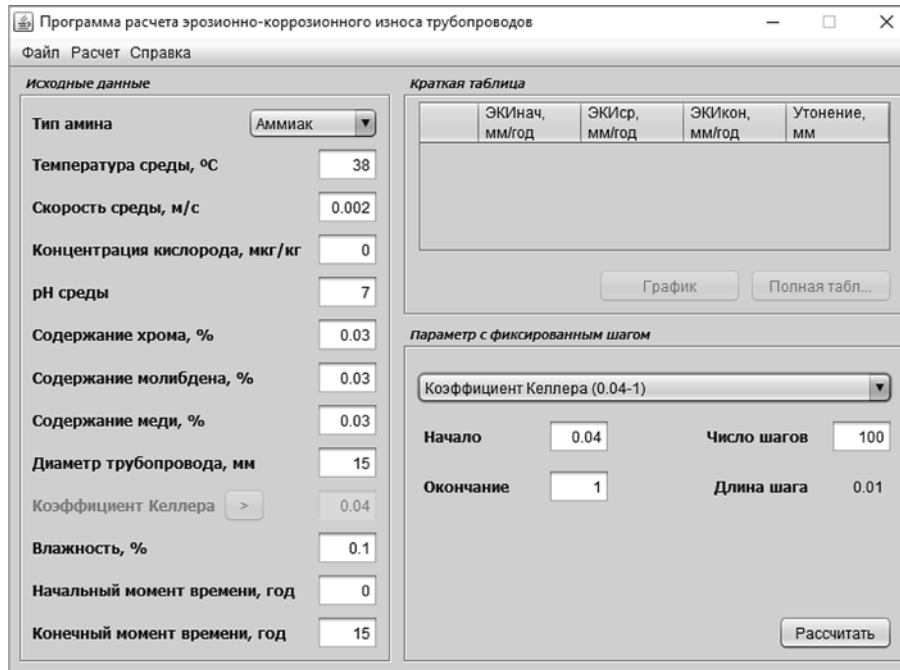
Программа расчета эрозионно-коррозионного износа трубопроводов

Файл Расчет Справка

Исходные данные

Тип амина Аммиак

Температура среды, ºС 38

Скорость среды, м/с 0.002

Концентрация кислорода, мкг/кг 0

pH среды 7

Содержание хрома, % 0.03

Содержание молибдена, % 0.03

Содержание меди, % 0.03

Диаметр трубопровода, мм 15

Коэффициент Келлера > 0.04

Влажность, % 0.1

Начальный момент времени, год 0

Конечный момент времени, год 15

Краткая таблица

| | ЭКИнач, мм/год | ЭКИср, мм/год | ЭКИкон, мм/год | Утонение, мм |
|---|---|---|---|---|

График Полная табл...

Параметр с фиксированным шагом

Коэффициент Келлера (0.04-1)

Начало 0.04

Число шагов 100

Окончание 1

Длина шага 0.01

Рассчитать